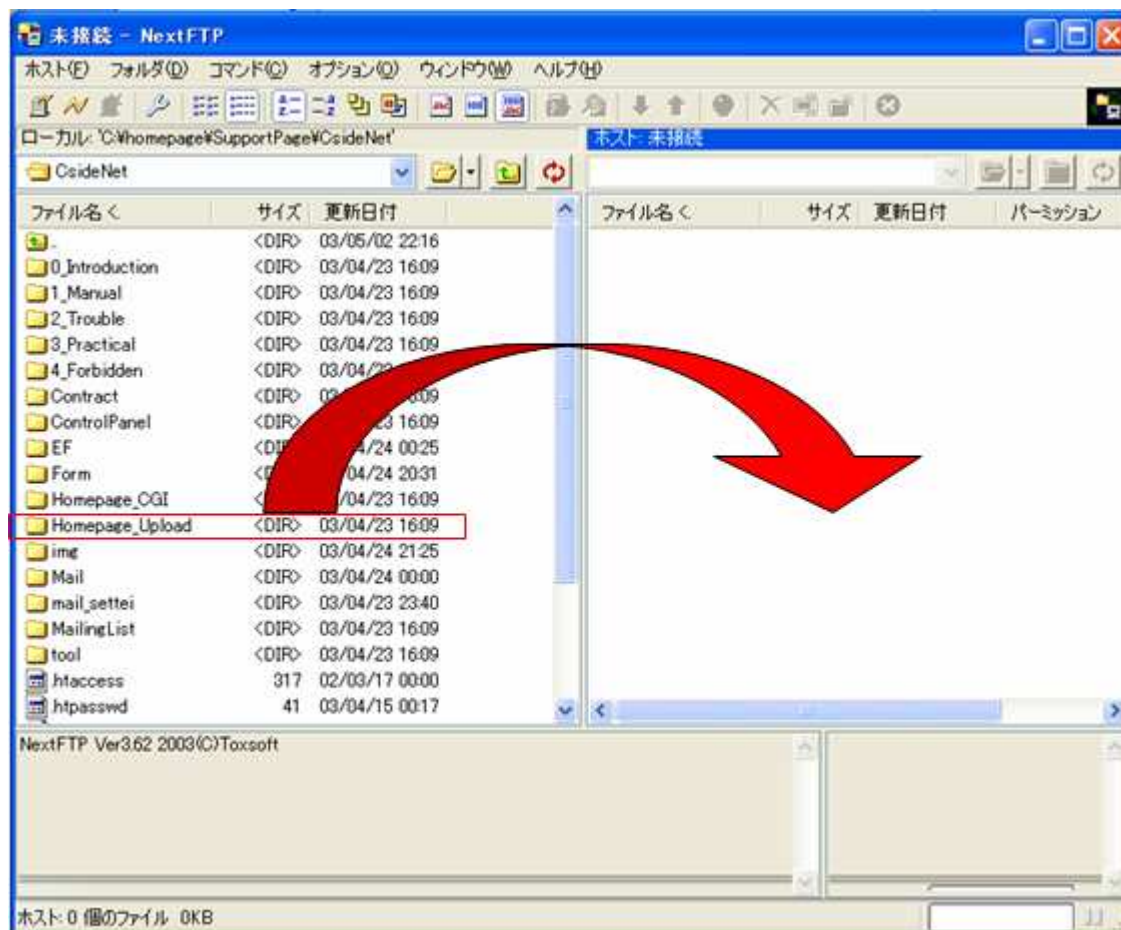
未接続 - NextFTP

ホスト(F) フォルダ(D) コマンド(C) オプション(O) ウィンドウ(W) ヘルプ(H)

ローカル: 'C:¥homepage¥SupportPage¥CsideNet'

ホスト: 未接続

CsideNet

| ファイル名 < | サイズ | 更新日付 |
|---|---|---|
| .. | <DIR> | 03/05/02 22:16 |
| 0_Introduction | <DIR> | 03/04/23 16:09 |
| 1_Manual | <DIR> | 03/04/23 16:09 |
| 2_Trouble | <DIR> | 03/04/23 16:09 |
| 3_Practical | <DIR> | 03/04/23 16:09 |
| 4_Forbidden | <DIR> | 03/04/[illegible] |
| Contract | <DIR> | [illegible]09 |
| ControlPanel | <DIR> | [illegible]3 16:09 |
| EF | <DI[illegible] | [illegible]/24 00:25 |
| Form | <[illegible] | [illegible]04/24 20:31 |
| Homepage_CGI | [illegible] | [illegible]/04/23 16:09 |
| Homepage_Upload | <DIR> | 03/04/23 16:09 |
| img | <DIR> | 03/04/24 21:25 |
| Mail | <DIR> | 03/04/24 00:00 |
| mail_settei | <DIR> | 03/04/23 23:40 |
| MailingList | <DIR> | 03/04/23 16:09 |
| tool | <DIR> | 03/04/23 16:09 |
| .htaccess | 317 | 02/03/17 00:00 |
| .htpasswd | 41 | 03/04/15 00:17 |

| ファイル名 < | サイズ | 更新日付 | パーミッション |
|---|---|---|---|

NextFTP Ver3.62 2003(C)Toxsoft

ホスト: 0 個のファイル 0KB